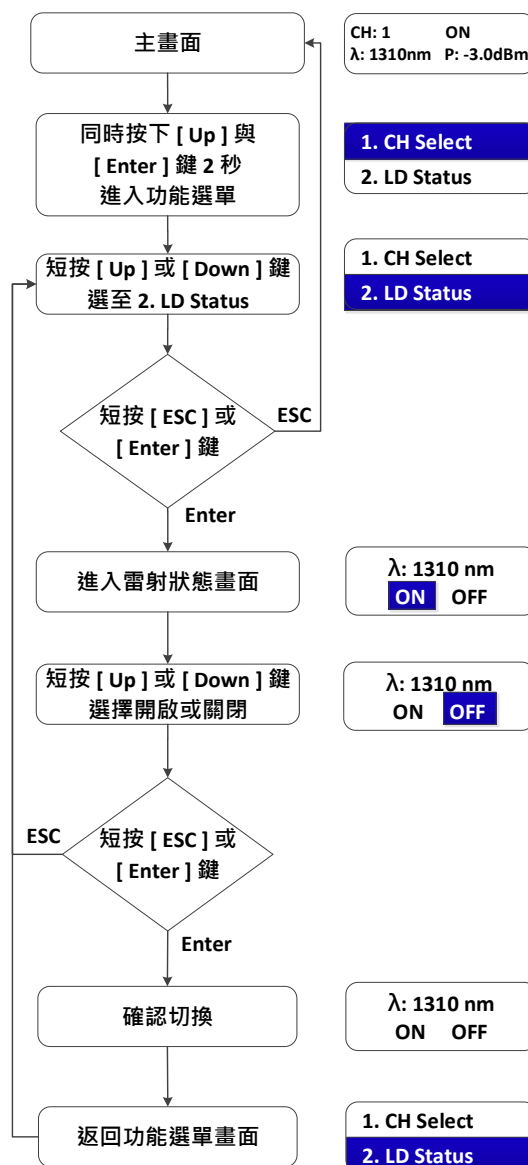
主畫面

CH: 1 ON
λ: 1310nm P: -3.0dBm

同時按下 [ Up ] 與 [ Enter ] 鍵 2 秒 進入功能選單

1. CH Select
2. LD Status

短按 [ Up ] 或 [ Down ] 鍵 選至 2. LD Status

1. CH Select
2. LD Status

短按 [ ESC ] 或 [ Enter ] 鍵

ESC

Enter

進入雷射狀態畫面

λ: 1310 nm
ON OFF

短按 [ Up ] 或 [ Down ] 鍵 選擇開啟或關閉

λ: 1310 nm
ON OFF

ESC

短按 [ ESC ] 或 [ Enter ] 鍵

Enter

確認切換

λ: 1310 nm
ON OFF

返回功能選單畫面

1. CH Select
2. LD Status